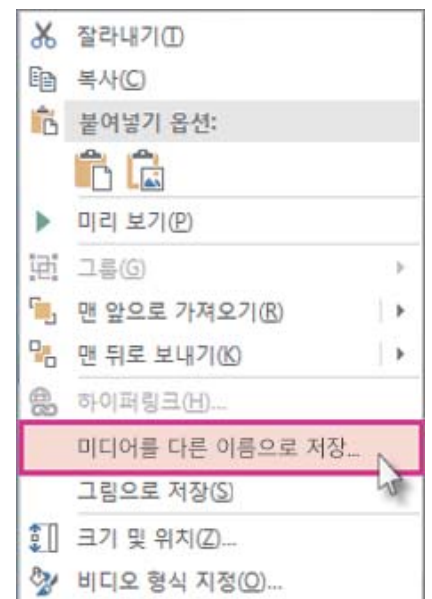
잘라내기(T)
복사(C)
붙여넣기 옵션:
미리 보기(P)
그룹(G)
맨 앞으로 가져오기(R)
맨 뒤로 보내기(K)
하이퍼링크(H)...
미디어를 다른 이름으로 저장...
그림으로 저장(S)
크기 및 위치(Z)...
비디오 형식 지정(O)...